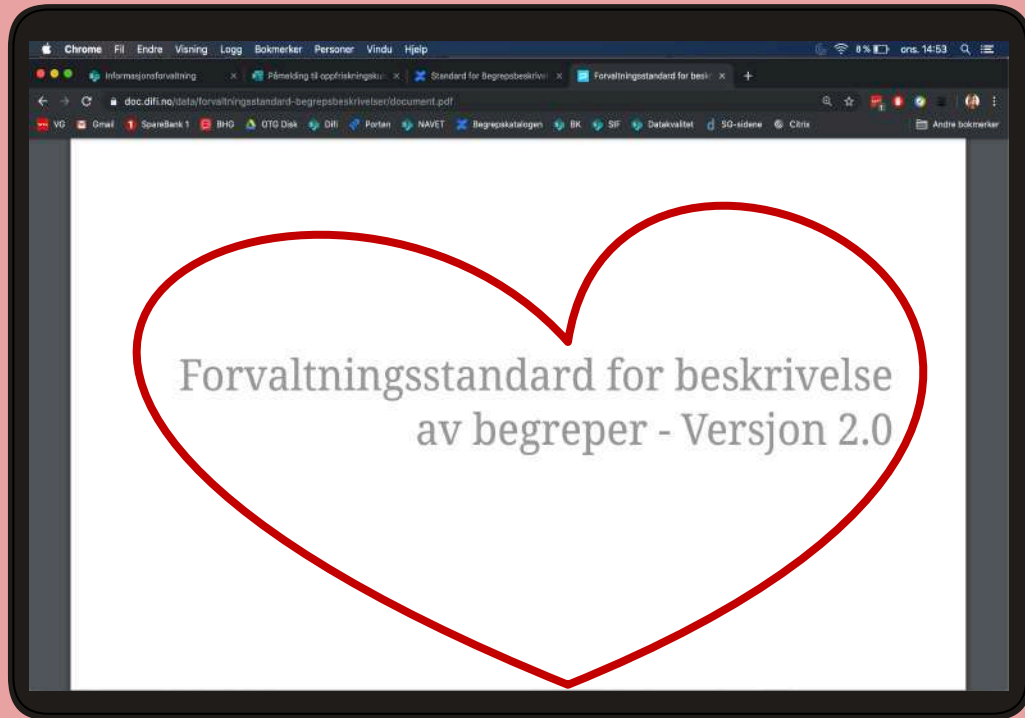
Chrome Fil Endre Visning Logg Bokmerker Personer Vindu Hjelp

8 % ons. 14:53

Informasjonsforvaltning × Påmelding til oppfriskningskur × Standard for Begrepsbeskrivel × Forvaltningsstandard for beskr ×

doc.difi.no/data/forvaltningsstandard-begrepsbeskrivelser/document.pdf

VG Gmail SpareBank 1 BHG OTG Disk Difi Porten NAVET Begrepskatalogen BK SIF Datakvalitet SG-sidene Citrix Andre bokmerker

Forvaltningsstandard for beskrivelse av begreper - Versjon 2.0